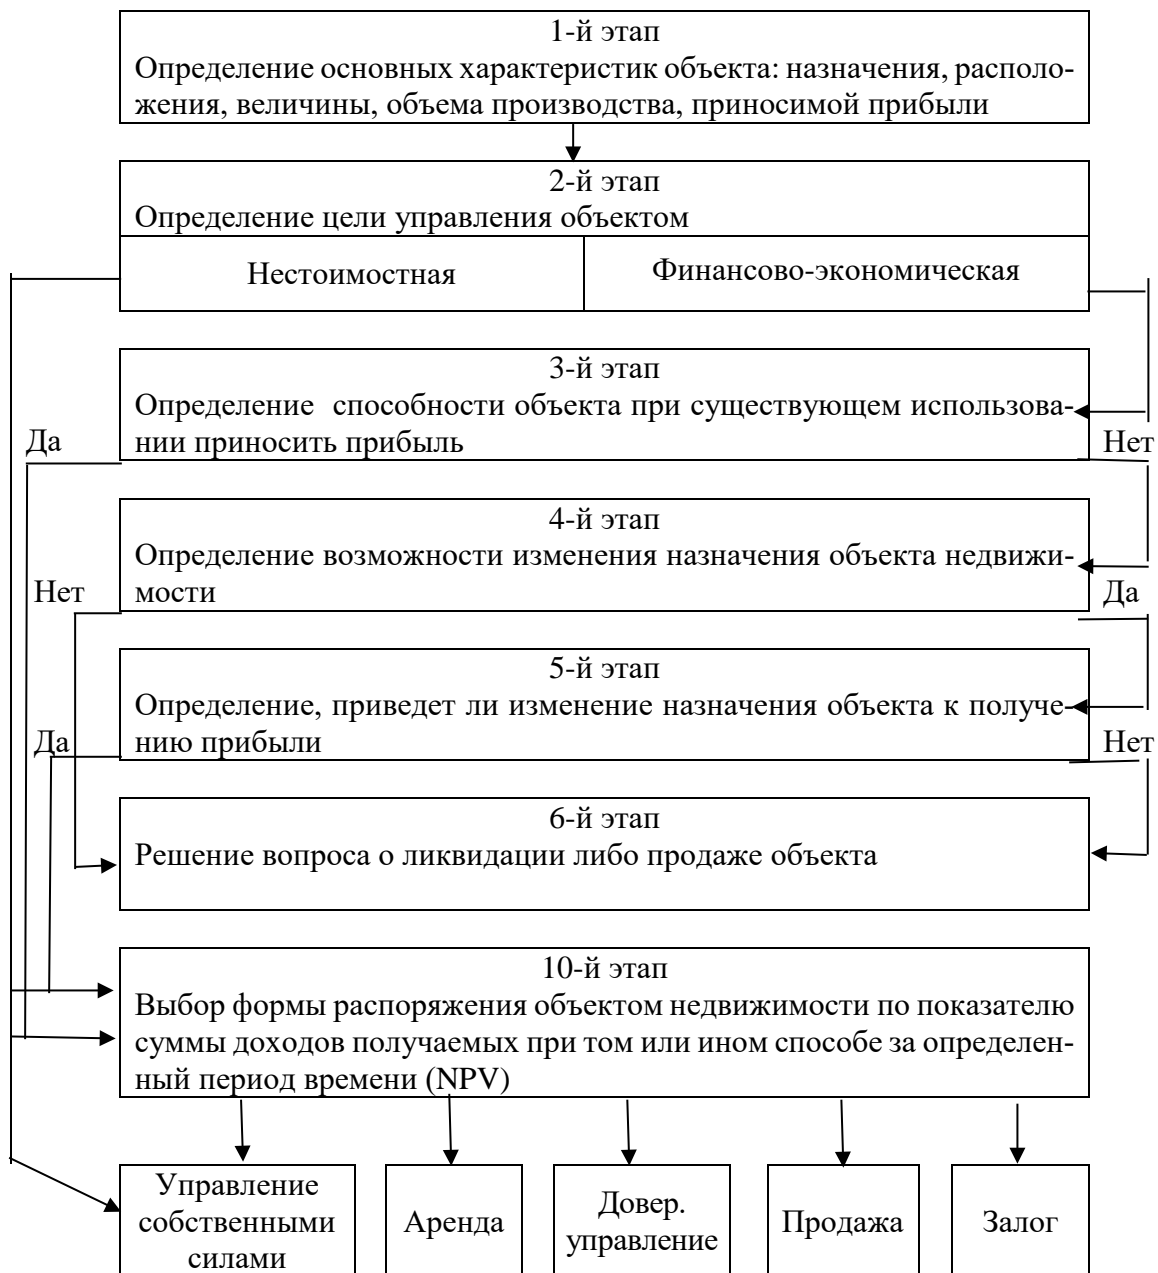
1-й этап
Определение основных характеристик объекта: назначения, расположения, величины, объема производства, приносимой прибыли

2-й этап
Определение цели управления объектом

Нестоимостная

Финансово-экономическая

3-й этап
Определение способности объекта при существующем использовании приносить прибыль

Да

Нет

4-й этап
Определение возможности изменения назначения объекта недвижимости

Нет

Да

5-й этап
Определение, приведет ли изменение назначения объекта к получению прибыли

Да

Нет

6-й этап
Решение вопроса о ликвидации либо продаже объекта

10-й этап
Выбор формы распоряжения объектом недвижимости по показателю суммы доходов получаемых при том или ином способе за определенный период времени (NPV)

Управление собственными силами

Аренда

Довер. управление

Продажа

Залог